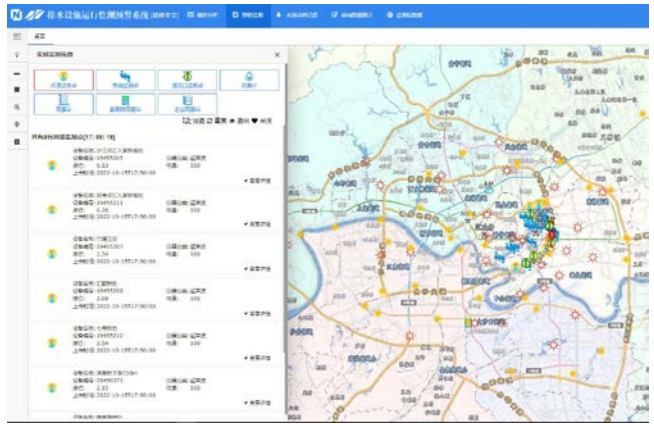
排水设施运行监测预警系统

首页

实时监测数据

×

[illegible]

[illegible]

设备名称: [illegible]
设备编号: 19455305
液位: 0.33
上传时间: 2022-10-19T17:50:00

查看详情

设备名称: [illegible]
设备编号: 19455311
液位: 0.36
上传时间: 2022-10-19T17:50:00

查看详情

设备名称: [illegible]
设备编号: 19455307
液位: 1.34
上传时间: 2022-10-19T17:50:00

查看详情

设备名称: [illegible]
设备编号: 19455308
液位: 2.08
上传时间: 2022-10-19T17:50:00

查看详情

设备名称: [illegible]
设备编号: 19455310
液位: 2.04
上传时间: 2022-10-19T17:50:00

查看详情

设备名称: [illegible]
设备编号: 19455373
液位: 2.15
上传时间: 2022-10-19T17:50:00

查看详情